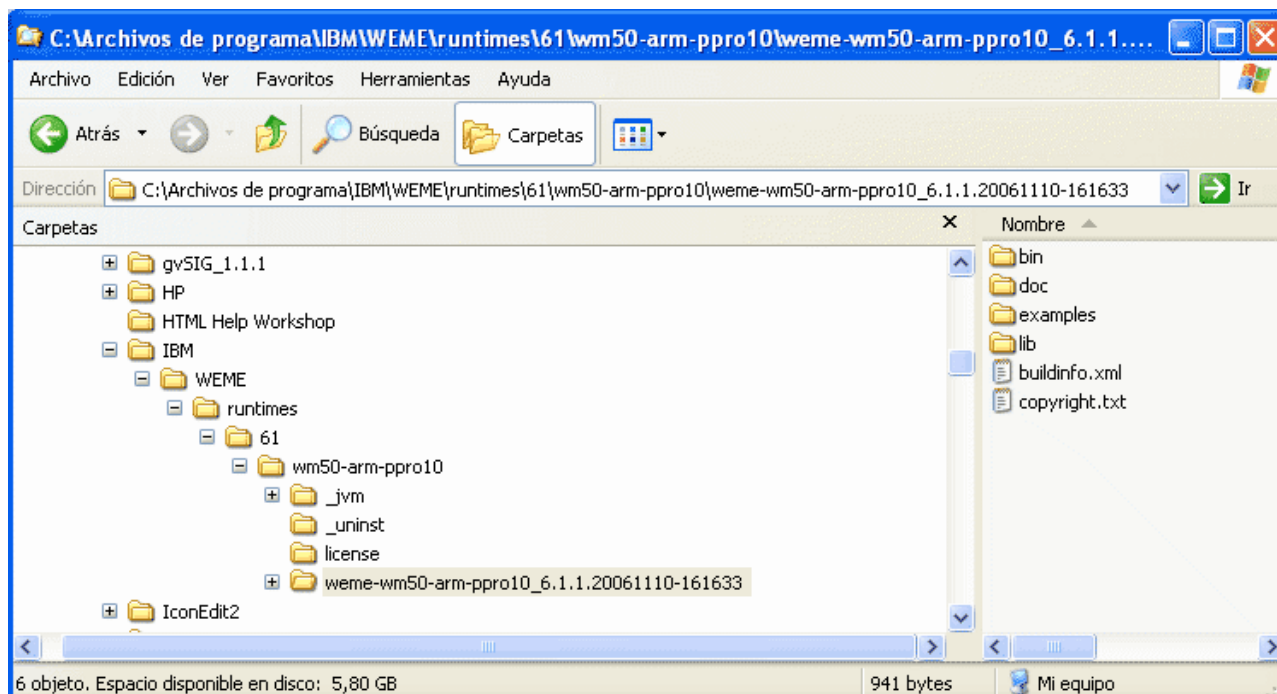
C:\Archivos de programa\IBM\WEME\runtimes\61\wm50-arm-ppro10\weme-wm50-arm-ppro10_6.1.1....

Archivo Edición Ver Favoritos Herramientas Ayuda

Atrás Búsqueda Carpetas

Dirección C:\Archivos de programa\IBM\WEME\runtimes\61\wm50-arm-ppro10\weme-wm50-arm-ppro10_6.1.1.20061110-161633 Ir

Carpetas

gvSIG_1.1.1
HP
HTML Help Workshop
IBM
WEME
runtimes
61
wm50-arm-ppro10
_jvm
_uninst
license
weme-wm50-arm-ppro10_6.1.1.20061110-161633
IconEdit2

Nombre
bin
doc
examples
lib
buildinfo.xml
copyright.txt

6 objeto. Espacio disponible en disco: 5,80 GB 941 bytes Mi equipo